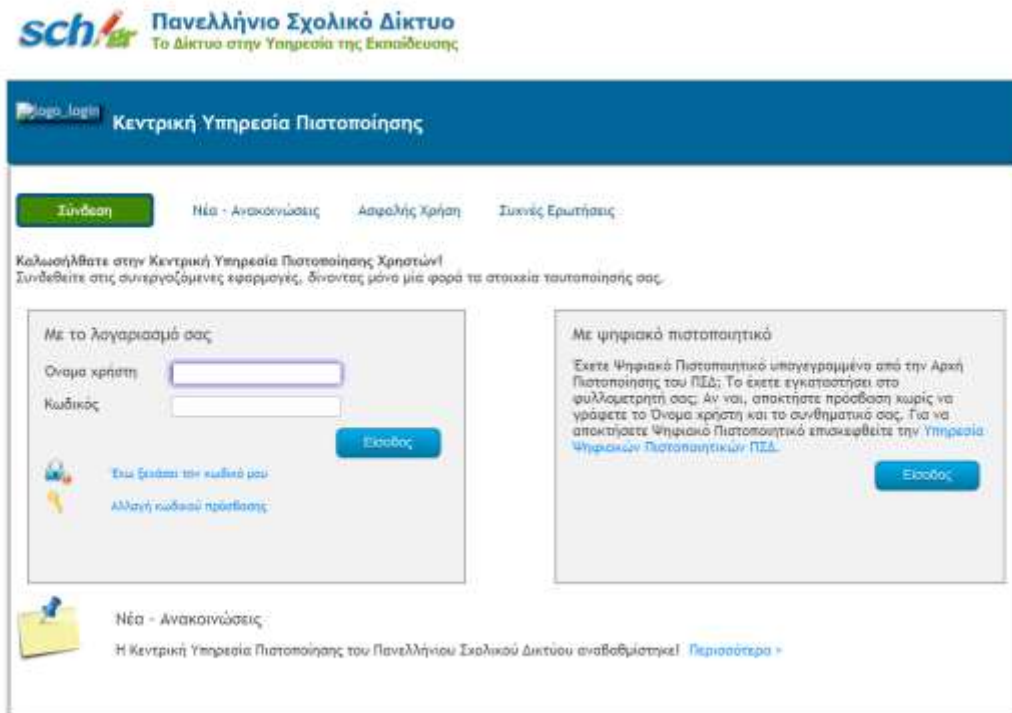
sch.gr Πανελλήνιο Σχολικό Δίκτυο
Το Δίκτυο στην Υπηρεσία της Εκπαίδευσης

logo_login Κεντρική Υπηρεσία Πιστοποίησης

Σύνδεση Νέα - Ανακοινώσεις Ασφαλής Χρήση Συχνές Ερωτήσεις

Καλωσήλθατε στην Κεντρική Υπηρεσία Πιστοποίησης Χρηστών!
Συνδεθείτε στις συνεργαζόμενες εφαρμογές, δίνοντας μόνο μία φορά τα στοιχεία ταυτοποίησής σας.

Με το λογαριασμό σας

Όνομα χρήστη
Κωδικός

Είσοδος

Έχω ξεχάσει τον κωδικό μου
Αλλαγή κωδικού πρόσβασης

Με ψηφιακό πιστοποιητικό

Έχετε Ψηφιακό Πιστοποιητικό υπογεγραμμένο από την Αρχή Πιστοποίησης του ΠΣΔ; Το έχετε εγκαταστήσει στο φυλλομετρητή σας; Αν ναι, αποκτήστε πρόσβαση χωρίς να γράψετε το Όνομα χρήστη και το συνθηματικό σας. Για να αποκτήσετε Ψηφιακό Πιστοποιητικό επισκεφθείτε την Υπηρεσία Ψηφιακών Πιστοποιητικών ΠΣΔ.

Είσοδος

Νέα - Ανακοινώσεις

Η Κεντρική Υπηρεσία Πιστοποίησης του Πανελλήνιου Σχολικού Δικτύου αναβαθμίστηκε! Περισσότερα »